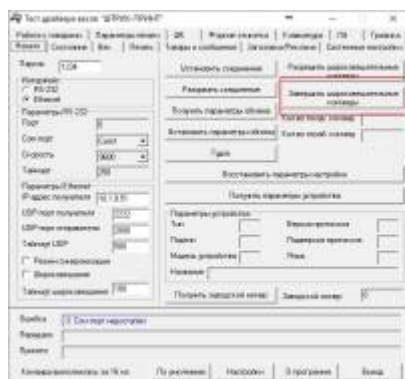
Тест драйвера весов "ШТРИХ-ПРИНТ"

Работа с товарами | Параметры печати | ДК | Формат этикетки | Клавиатура | ПК | Графика

Физика | Состояние | Вес | Печать | Товары и сообщения | Заголовки/Реклама | Системные настройки

Пароль 1234

Интерфейс
RS-232
Ethernet

Параметры RS-232
Порт
Com порт COM1
Скорость 9600
Таймаут 250

Параметры Ethernet
IP адрес получателя 10.1.0.51
UDP порт получателя 2222
UDP порт отправителя 2000
Таймаут UDP 500
Режим синхронизации
Широковещание
Таймаут широковещания 100

Установить соединение
Разорвать соединение
Вернуть параметры обмена
Установить параметры обмена
Пуск

Разрешить широковещательные команды
Запретить широковещательные команды
Кол-во посл. команд
Кол-во обраб. команд

Восстановить параметры настройки
Получить параметры устройства

Параметры устройства
Тип
Подтип
Модель устройства
Название
Версия протокола
Подверсия протокола
Язык

Получить заводской номер
Заводской номер 0

Ошибка 0 Ошибок нет
Версия
Время

Команда выполнена за 16 мс | По умолчанию | Настройка | О программе | Выход